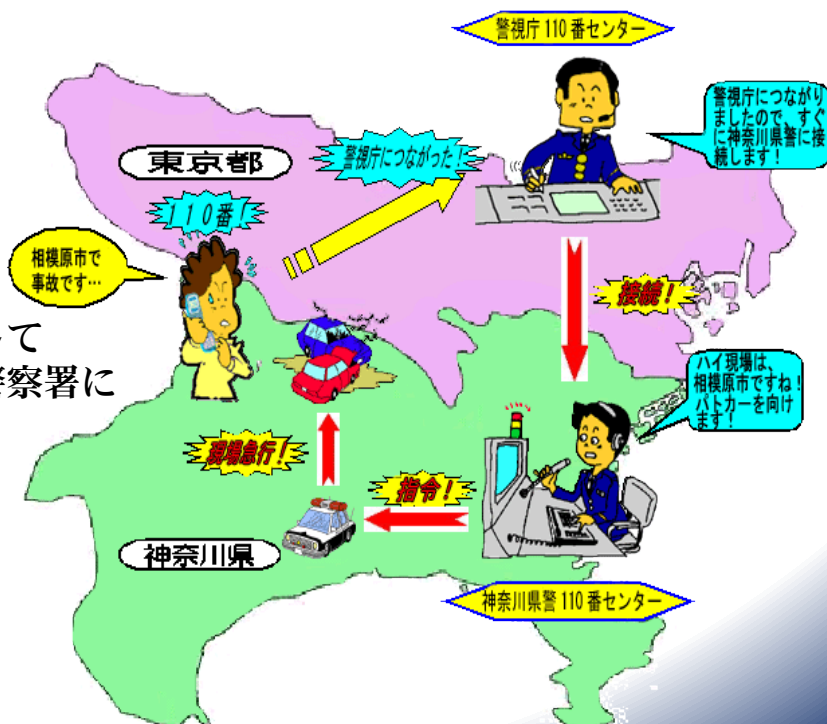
警視庁 110 番センター

警視庁につながりましたので、すぐに神奈川県警に接続します！

東京都

警視庁につながった！

110番！

相模原市で事故です…

接続！

て

察署に

ハイ現場は、相模原市ですね！パトカーを向けます！

現場急行！

指令！

神奈川県

神奈川県警 110 番センター